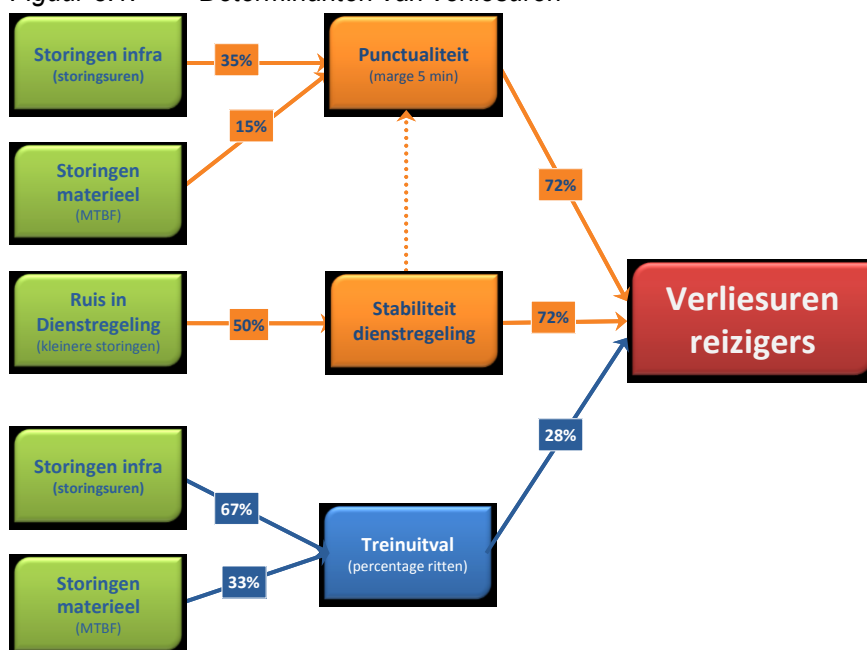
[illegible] Determinanten van verliesuren

Storingen infra
(storingsuren)

35%

Punctualiteit
(marge 5 min)

15%

Storingen materieel
(MTBF)

72%

Ruis in Dienstregeling
(kleinere storingen)

50%

Stabiliteit dienstregeling

72%

Verliesuren reizigers

28%

Storingen infra
(storingsuren)

67%

Treinuitval
(percentage ritten)

33%

Storingen materieel
(MTBF)